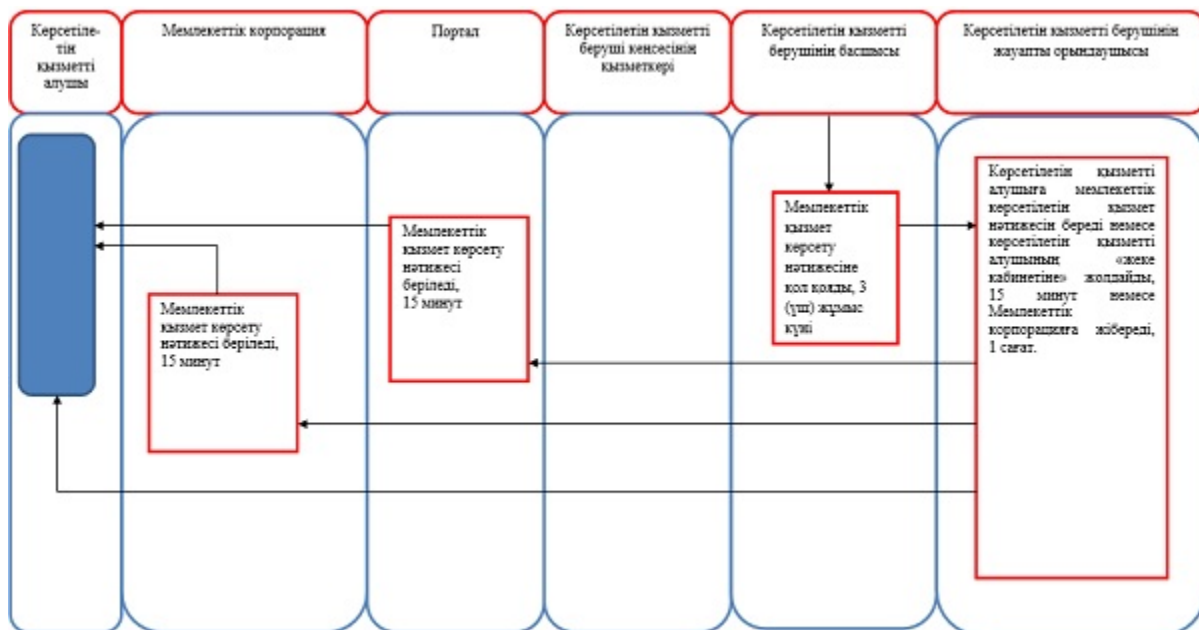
Көрсетілетін қызметті алушы

Мемлекеттік корпорация

Портал

Көрсетілетін қызметті беруші кеңсесінің қызметкері

Көрсетілетін қызметті берушінің басшысы

Көрсетілетін қызметті берушінің жауапты орындаушысы

Көрсетілетін қызметті алушыға мемлекеттік көрсетілетін қызмет нәтижесін береді немесе көрсетілетін қызметті алушының «жеке кабинетіне» жолдайды, 15 минут немесе Мемлекеттік корпорацияға жібереді, 1 сағат.

Мемлекеттік қызмет көрсету нәтижесіне қол қойды, 3 (үш) жұмыс күні

Мемлекеттік қызмет көрсету нәтижесі беріледі, 15 минут

Мемлекеттік қызмет көрсету нәтижесі беріледі, 15 минут